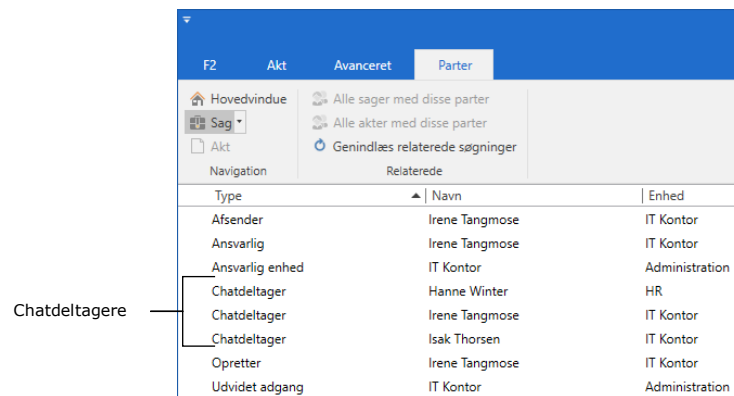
F2 Akt Avanceret Parter

Hovedvindue
Sag
Akt
Navigation

Alle sager med disse parter
Alle akter med disse parter
Genindlæs relaterede søgninger
Relaterede

| Type | Navn | Enhed |
|---|---|---|
| Afsender | Irene Tangmose | IT Kontor |
| Ansvarlig | Irene Tangmose | IT Kontor |
| Ansvarlig enhed | IT Kontor | Administration |
| Chatdeltager | Hanne Winter | HR |
| Chatdeltager | Irene Tangmose | IT Kontor |
| Chatdeltager | Isak Thorsen | IT Kontor |
| Opretter | Irene Tangmose | IT Kontor |
| Udvidet adgang | IT Kontor | Administration |

Chatdeltagere